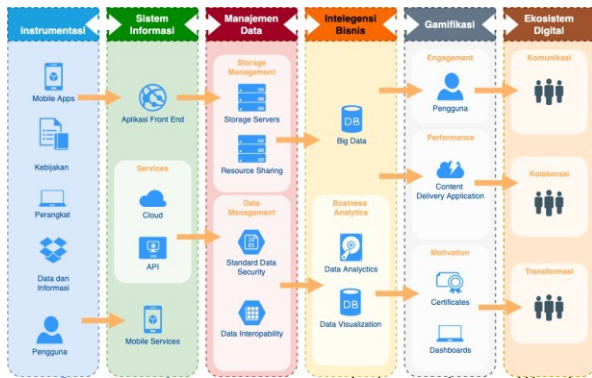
Instrumentasi

Mobile Apps

Kebijakan

Perangkat

Data dan Informasi

Pengguna

Sistem Informasi

Aplikasi Front End

Services

Cloud

API

Mobile Services

Manajemen Data

Storage Management

Storage Servers

Resource Sharing

Data Management

Standard Data Security

Data Interopability

Intelegensi Bisnis

DB

Big Data

Business Analytics

Data Analyctics

DB

Data Visualization

Gamifikasi

Engagement

Pengguna

Performance

Content Delivery Application

Motivation

Certificates

Dashboards

Ekosistem Digital

Komunikasi

Kolaborasi

Transformasi